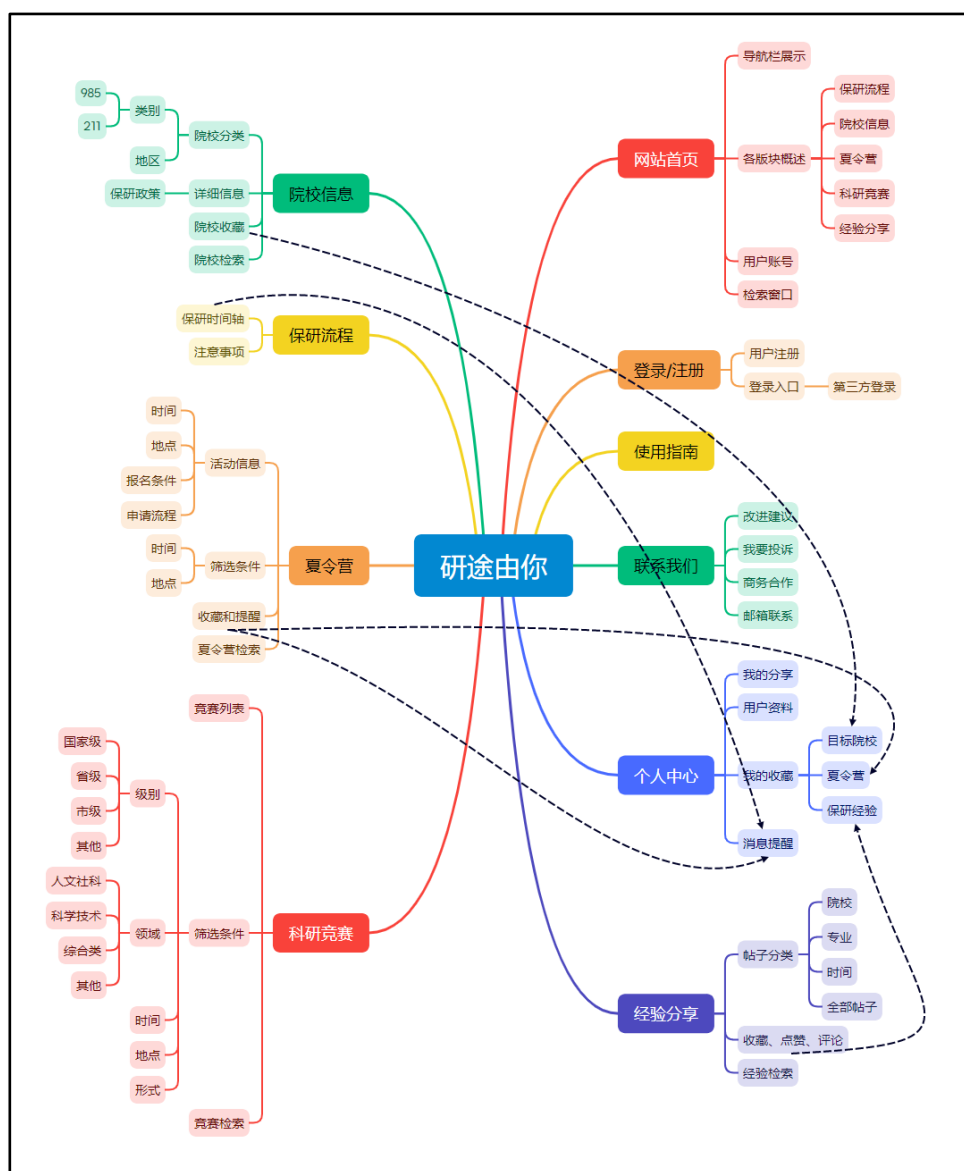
研途由你

院校信息
院校分类
类别
985
211
地区
详细信息
保研政策
院校收藏
院校检索

保研流程
保研时间轴
注意事项

夏令营
活动信息
时间
地点
报名条件
申请流程
筛选条件
时间
地点
收藏和提醒
夏令营检索

科研竞赛
竞赛列表
筛选条件
级别
国家级
省级
市级
其他
领域
人文社科
科学技术
综合类
其他
时间
地点
形式
竞赛检索

网站首页
导航栏展示
各版块概述
保研流程
院校信息
夏令营
科研竞赛
经验分享
用户账号
检索窗口

登录/注册
用户注册
登录入口
第三方登录

使用指南

联系我们
改进建议
我要投诉
商务合作
邮箱联系

个人中心
我的分享
用户资料
我的收藏
目标院校
夏令营
保研经验
消息提醒

经验分享
帖子分类
院校
专业
时间
全部帖子
收藏、点赞、评论
经验检索